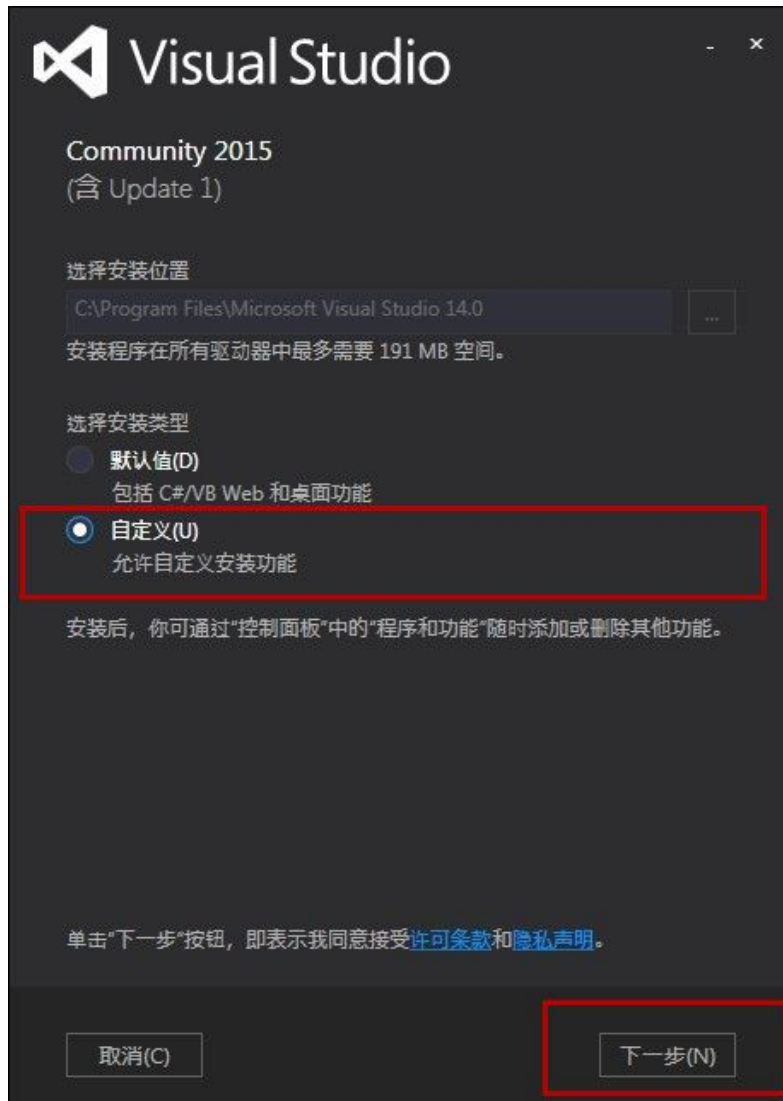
Visual Studio

- ×

Community 2015
(含 Update 1)

选择安装位置

C:\Program Files\Microsoft Visual Studio 14.0

...

安装程序在所有驱动器中最多需要 191 MB 空间。

选择安装类型

默认值(D)
包括 C#/VB Web 和桌面功能

自定义(U)
允许自定义安装功能

安装后，你可通过"控制面板"中的"程序和功能"随时添加或删除其他功能。

单击"下一步"按钮，即表示我同意接受许可条款和隐私声明。

取消(C)

下一步(N)